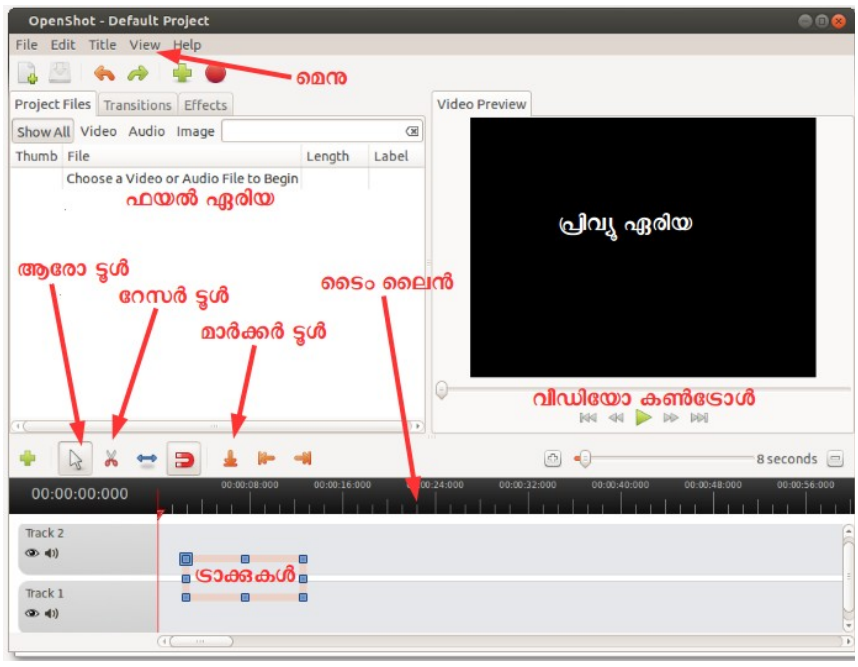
OpenShot - Default Project

File Edit Title View Help

മെനു

Project Files | Transitions | Effects

Show All Video Audio Image

| Thumb | File | Length | Label |
|---|---|---|---|
| | Choose a Video or Audio File to Begin | | |

ഫയൽ ഏരിയ

Video Preview

പ്രിവ്യൂ ഏരിയ

ആരോ ടൂൾ

റേസർ ടൂൾ

മാർക്കർ ടൂൾ

ടൈം ലൈൻ

വീഡിയോ കൺട്രോൾ

8 seconds

00:00:00:000

00:00:08:000 00:00:16:000 00:00:24:000 00:00:32:000 00:00:40:000 00:00:48:000 00:00:56:000

Track 2

Track 1

ട്രാക്കുകൾ